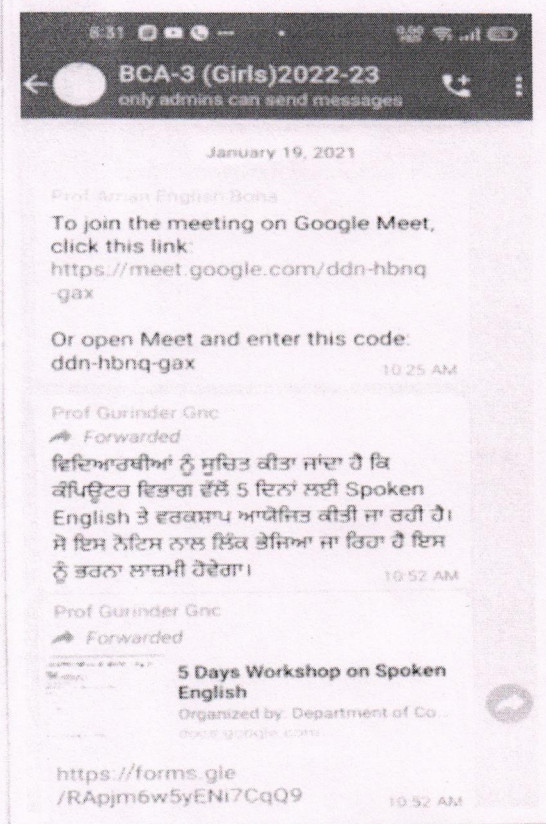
8:31

BCA-3 (Girls)2022-23
only admins can send messages

January 19, 2021

Prof Aman English Boha
To join the meeting on Google Meet, click this link:
https://meet.google.com/ddn-hbnq-gax

Or open Meet and enter this code:
ddn-hbnq-gax
10:25 AM

Prof Gurinder Gnc
Forwarded
ਵਿਦਿਆਰਥੀਆਂ ਨੂੰ ਸੂਚਿਤ ਕੀਤਾ ਜਾਂਦਾ ਹੈ ਕਿ ਕੰਪਿਊਟਰ ਵਿਭਾਗ ਵੱਲੋਂ 5 ਦਿਨਾਂ ਲਈ Spoken English ਤੇ ਵਰਕਸ਼ਾਪ ਆਯੋਜਿਤ ਕੀਤੀ ਜਾ ਰਹੀ ਹੈ। ਜੋ ਇਸ ਨੋਟਿਸ ਨਾਲ ਲਿੰਕ ਭੇਜਿਆ ਜਾ ਰਿਹਾ ਹੈ ਇਸ ਨੂੰ ਭਰਨਾ ਲਾਜ਼ਮੀ ਹੋਵੇਗਾ।
10:52 AM

Prof Gurinder Gnc
Forwarded
5 Days Workshop on Spoken English
Organized by: Department of Co...
docs.google.com

https://forms.gle/RApjm6w5yENi7CqQ9
10:52 AM